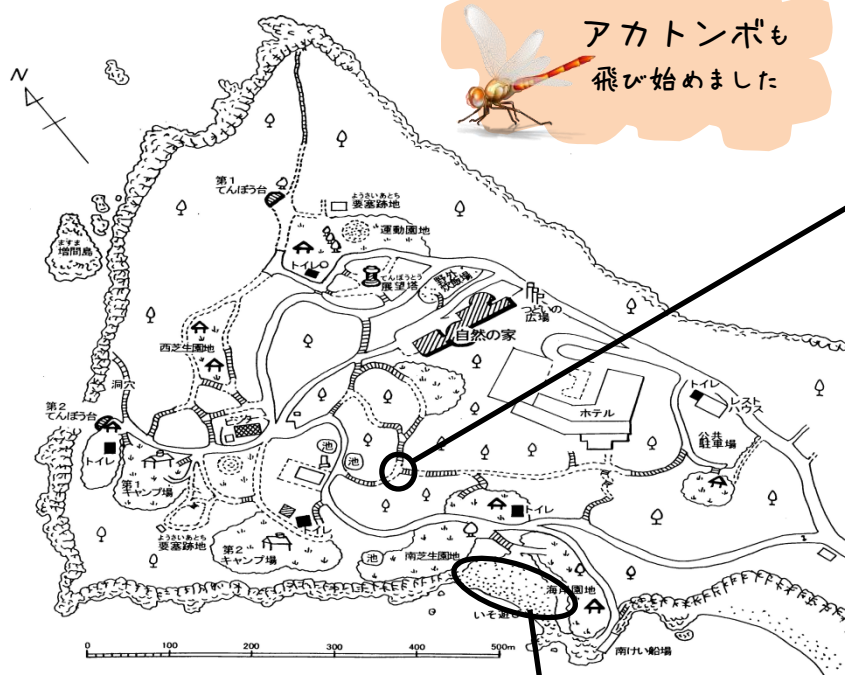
アカトンボも
飛び始めました

N

第1
てんぼう台

ようさいあとち
要塞跡地

運動園地

トイレ

てんぼうとう
展望塔

野外
炊飯場

つどいの
広場

自然の家

ますま
増間島

西芝生園地

洞穴

第2
てんぼう台

トイレ

ピクニック

第1
キャンプ場

池

池

ホテル

トイレ

レスト
ハウス

公共
駐車場

トイレ

ようさいあとち
要塞跡地

第2
キャンプ場

トイレ

池

南芝生園地

海岸園地

いそ遊び

南けい船場

0
100
200
300
400
500m